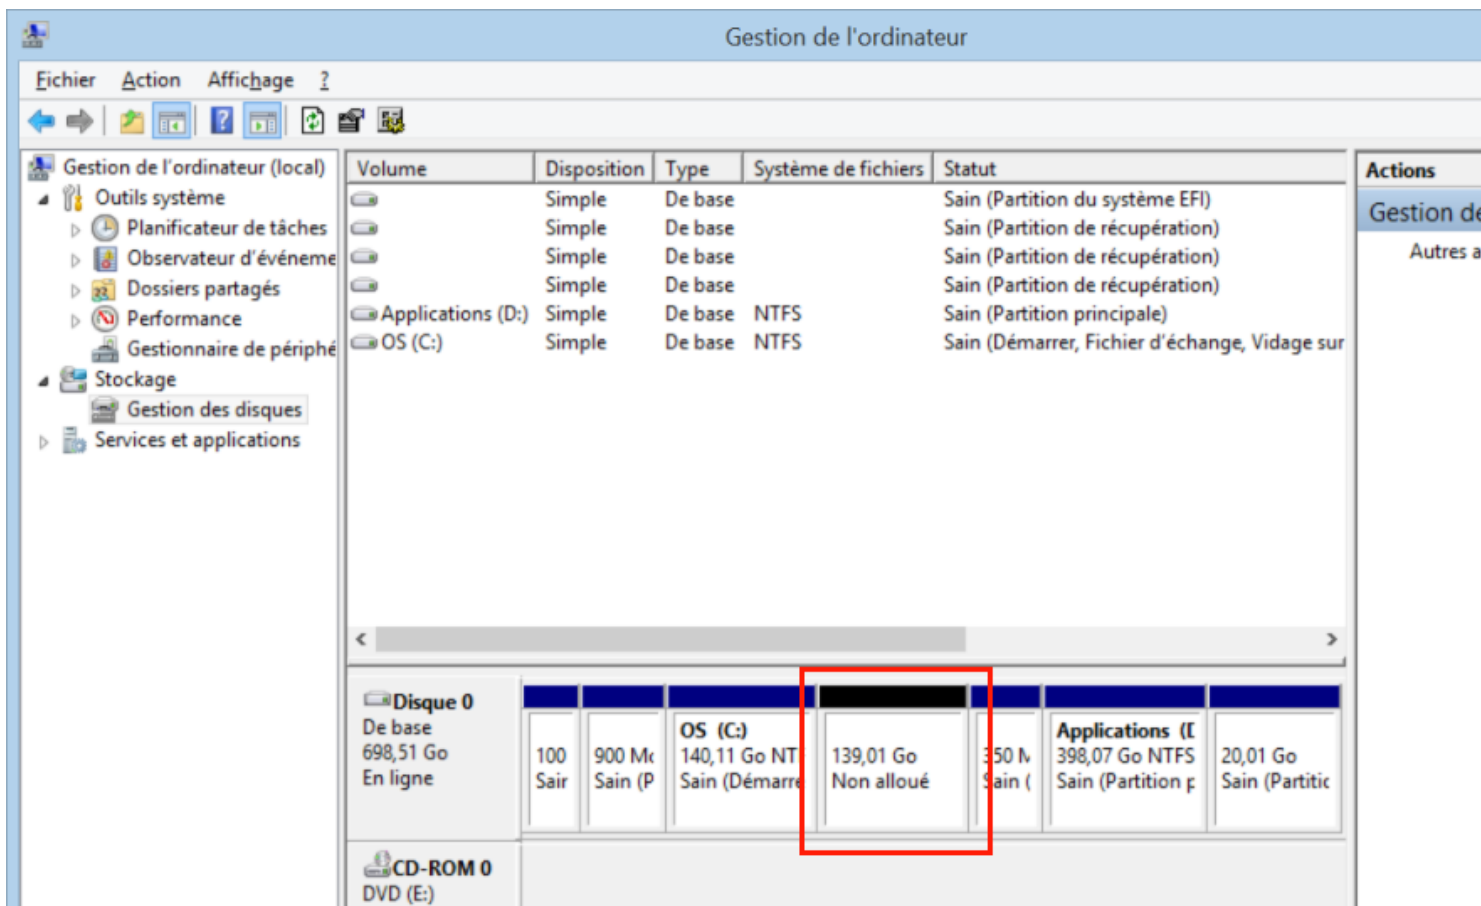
Gestion de l'ordinateur

Fichier Action Affichage ?

Gestion de l'ordinateur (local)
Outils système
Planificateur de tâches
Observateur d'événeme
Dossiers partagés
Performance
Gestionnaire de périphé
Stockage
Gestion des disques
Services et applications

| Volume | Disposition | Type | Système de fichiers | Statut |
|---|---|---|---|---|
| | Simple | De base | | Sain (Partition du système EFI) |
| | Simple | De base | | Sain (Partition de récupération) |
| | Simple | De base | | Sain (Partition de récupération) |
| | Simple | De base | | Sain (Partition de récupération) |
| Applications (D:) | Simple | De base | NTFS | Sain (Partition principale) |
| OS (C:) | Simple | De base | NTFS | Sain (Démarrer, Fichier d'échange, Vidage sur |

Actions
Gestion de
Autres a

Disque 0
De base
698,51 Go
En ligne

100
Sair

900 Mo
Sain (P

OS (C:)
140,11 Go NT
Sain (Démarre

139,01 Go
Non alloué

350 M
Sain (

Applications (D
398,07 Go NTFS
Sain (Partition p

20,01 Go
Sain (Partitic

CD-ROM 0
DVD (E:)